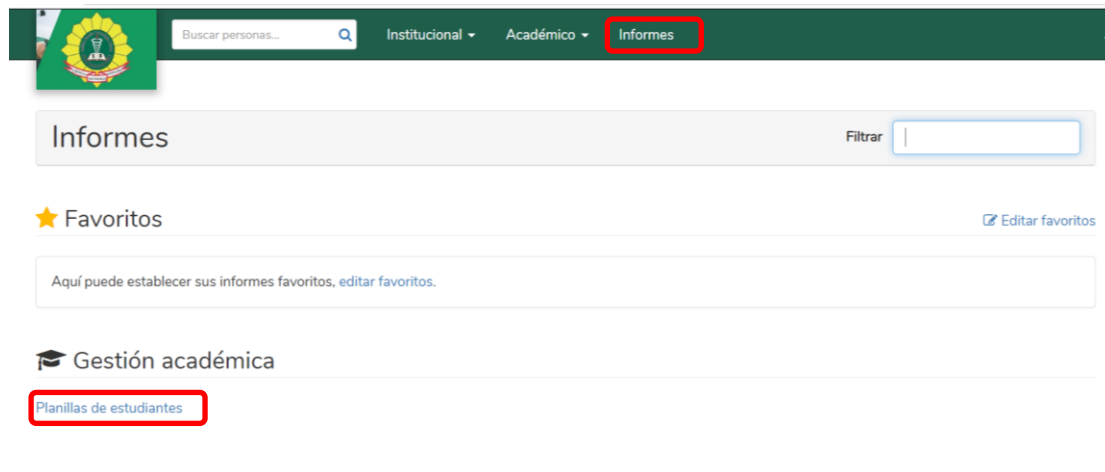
Buscar personas...

Institucional ▾ Académico ▾ Informes

Informes

Filtrar

Favoritos

Editar favoritos

Aquí puede establecer sus informes favoritos, editar favoritos.

Gestión académica

Planillas de estudiantes